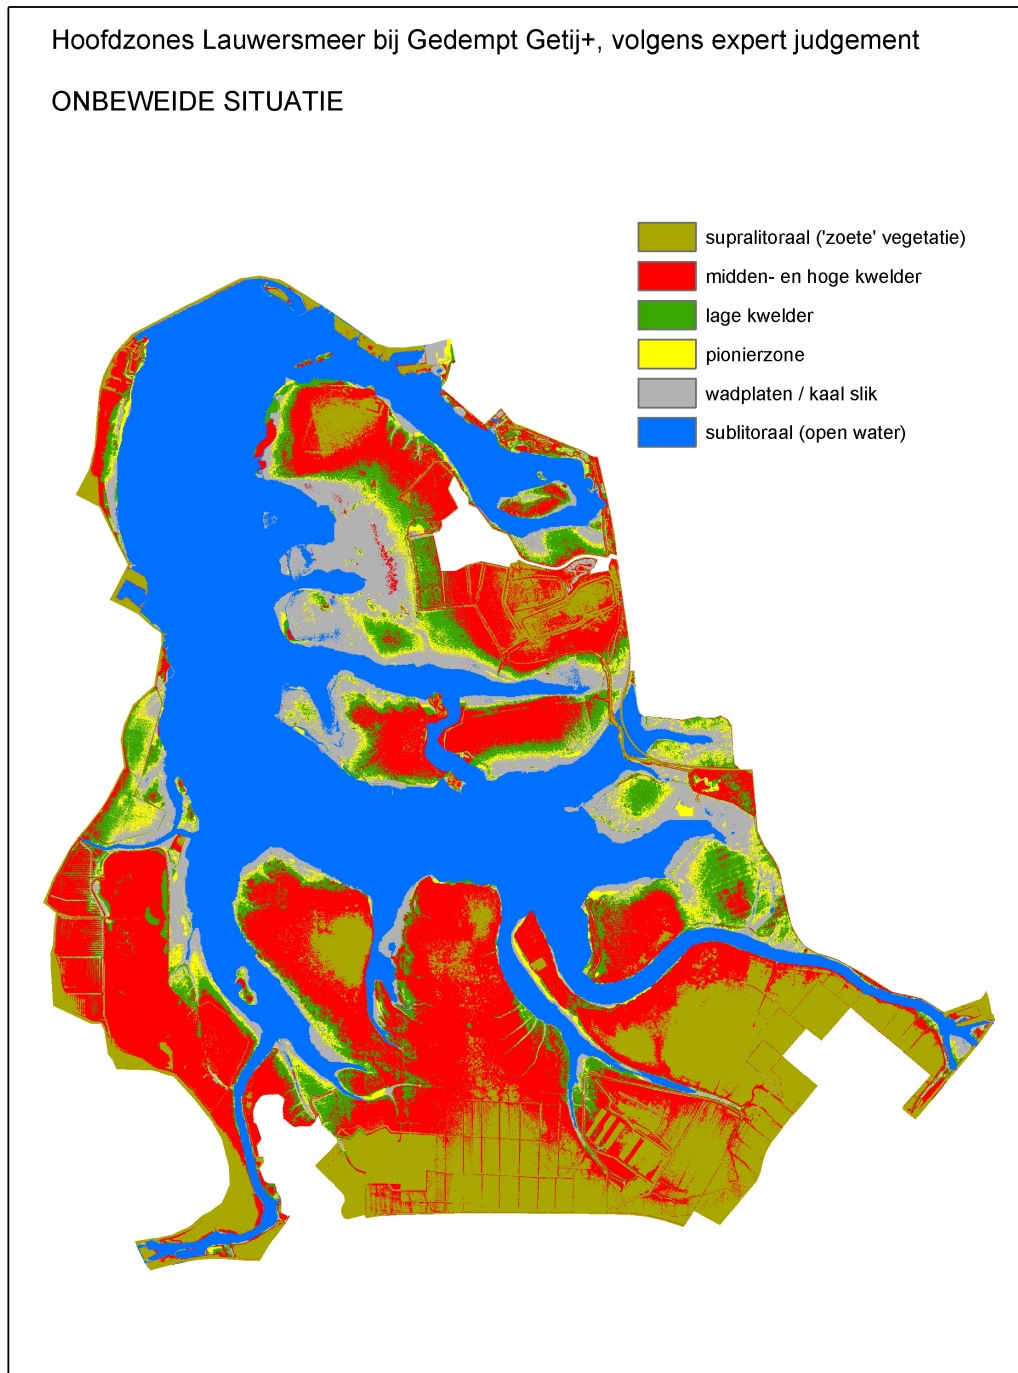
Hoofdzones Lauwersmeer bij Gedempt Getij+, volgens expert judgement

ONBEWEIDE SITUATIE

supralitoraal ('zoete' vegetatie)
midden- en hoge kwelder
lage kwelder
pionierzone
wadplaten / kaal slik
sublitoraal (open water)